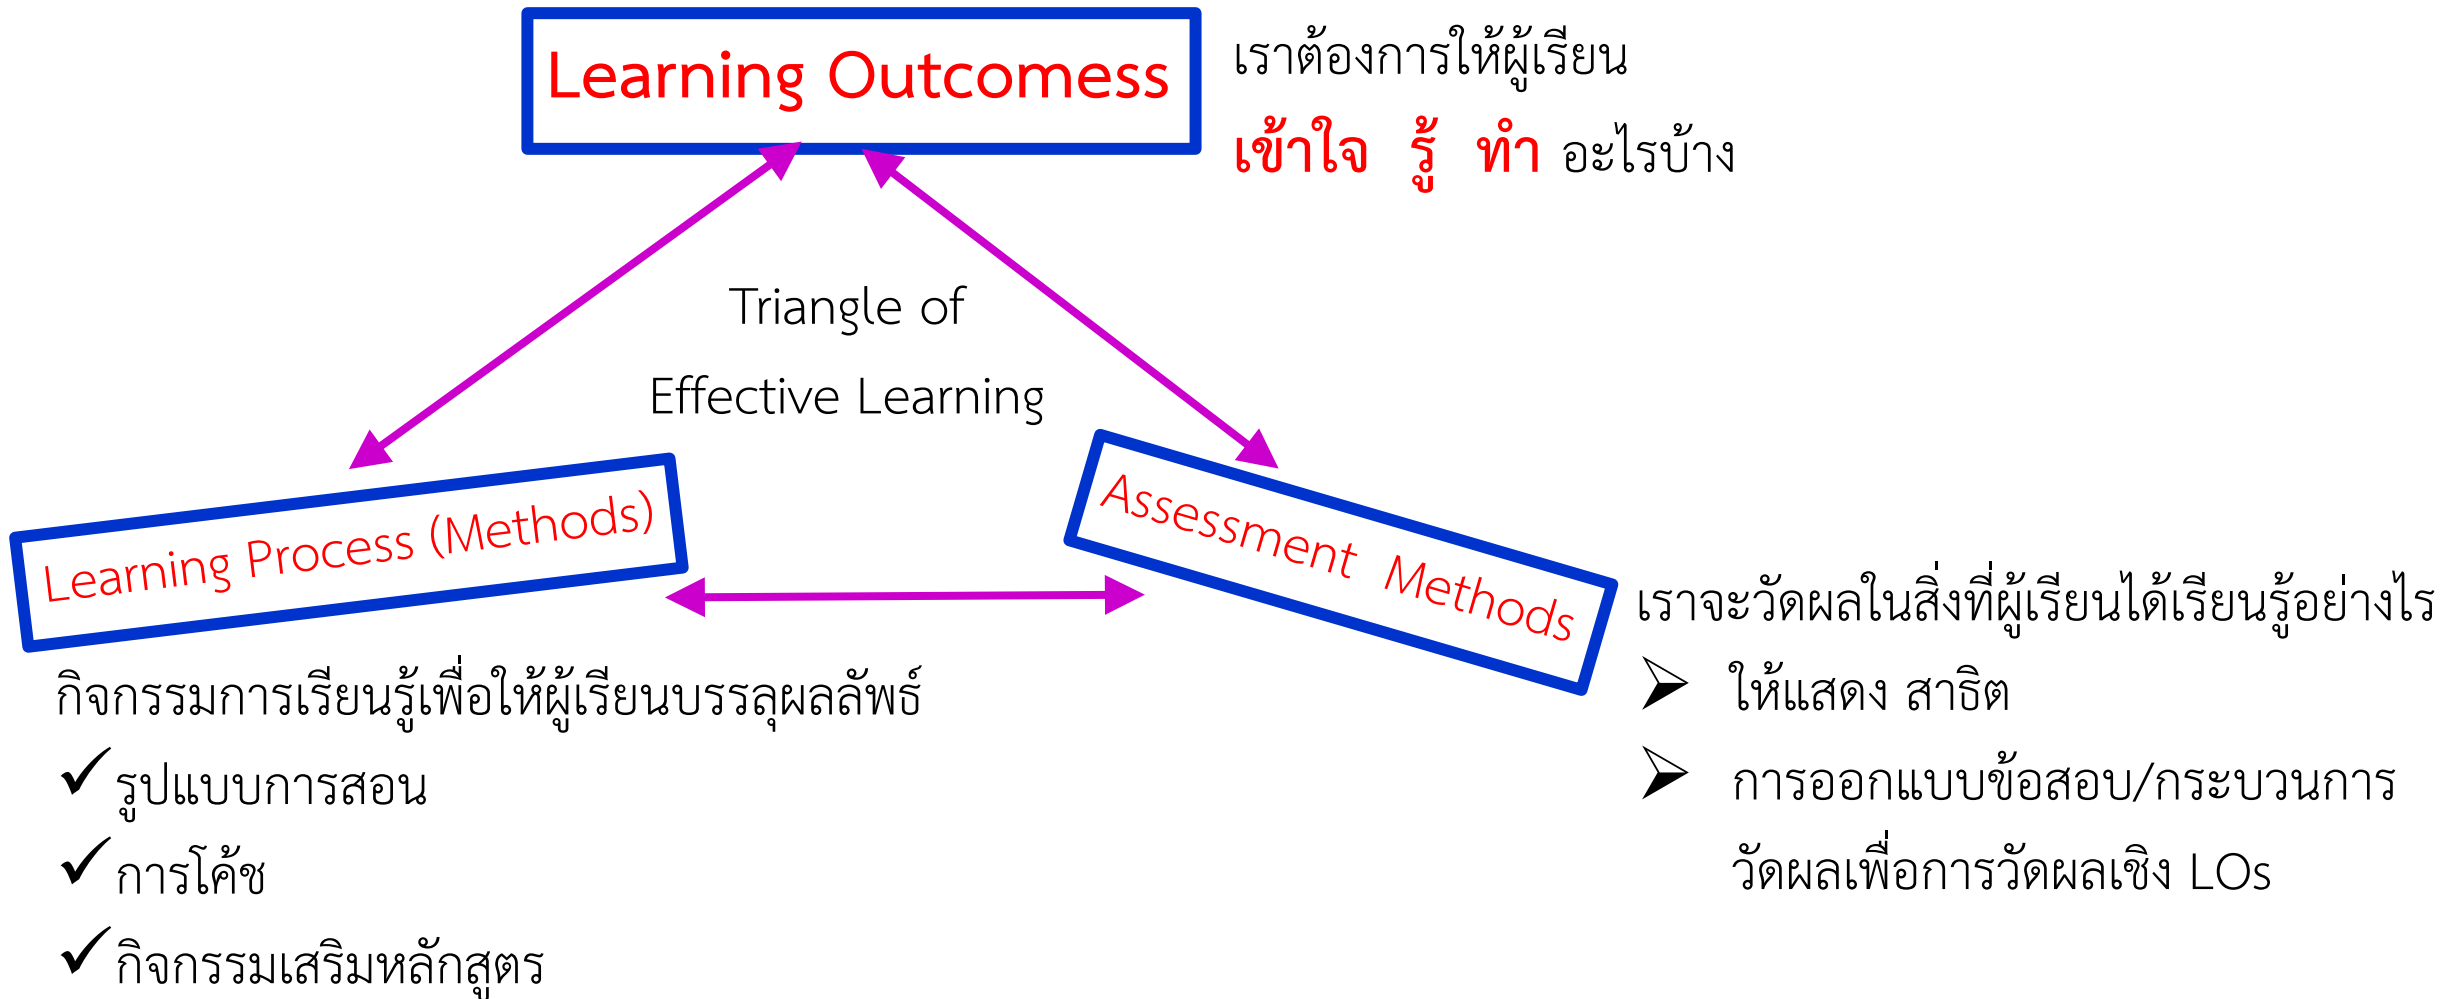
Learning Outcomess

เราต้องการให้ผู้เรียน

เข้าใจ รู้ ทำ อะไรบ้าง

Triangle of

Effective Learning

Learning Process (Methods)

Assessment Methods

เราจะวัดผลในสิ่งที่ผู้เรียนได้เรียนรู้อย่างไร

➢ ให้แสดง สาธิต

➢ การออกแบบข้อสอบ/กระบวนการวัดผลเพื่อการวัดผลเชิง LOs

กิจกรรมการเรียนรู้เพื่อให้ผู้เรียนบรรลุผลลัพธ์

✓ รูปแบบการสอน

✓ การโค้ช

✓ กิจกรรมเสริมหลักสูตร